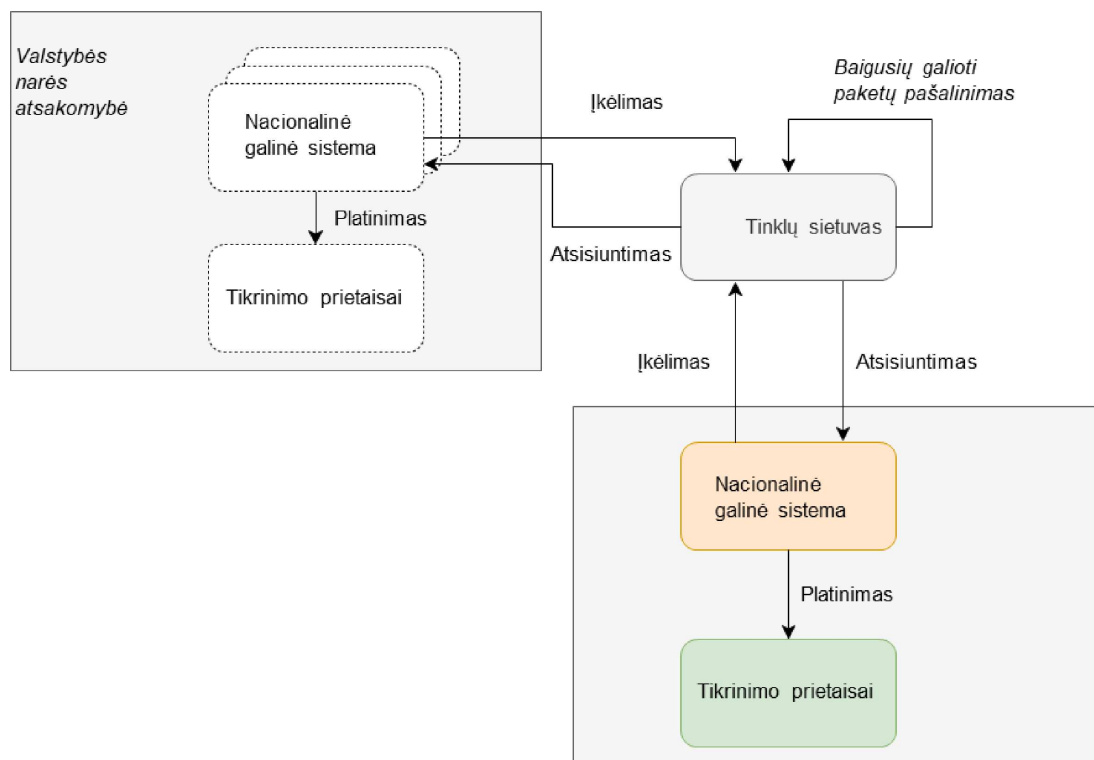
Valstybės narės atsakomybė

Nacionalinė galinė sistema

Platinimas

Tikrinimo prietaisai

Įkėlimas

Baigusių galioti paketų pašalinimas

Atsisiuntimas

Tinklų sietuvas

Įkėlimas

Atsisiuntimas

Nacionalinė galinė sistema

Platinimas

Tikrinimo prietaisai